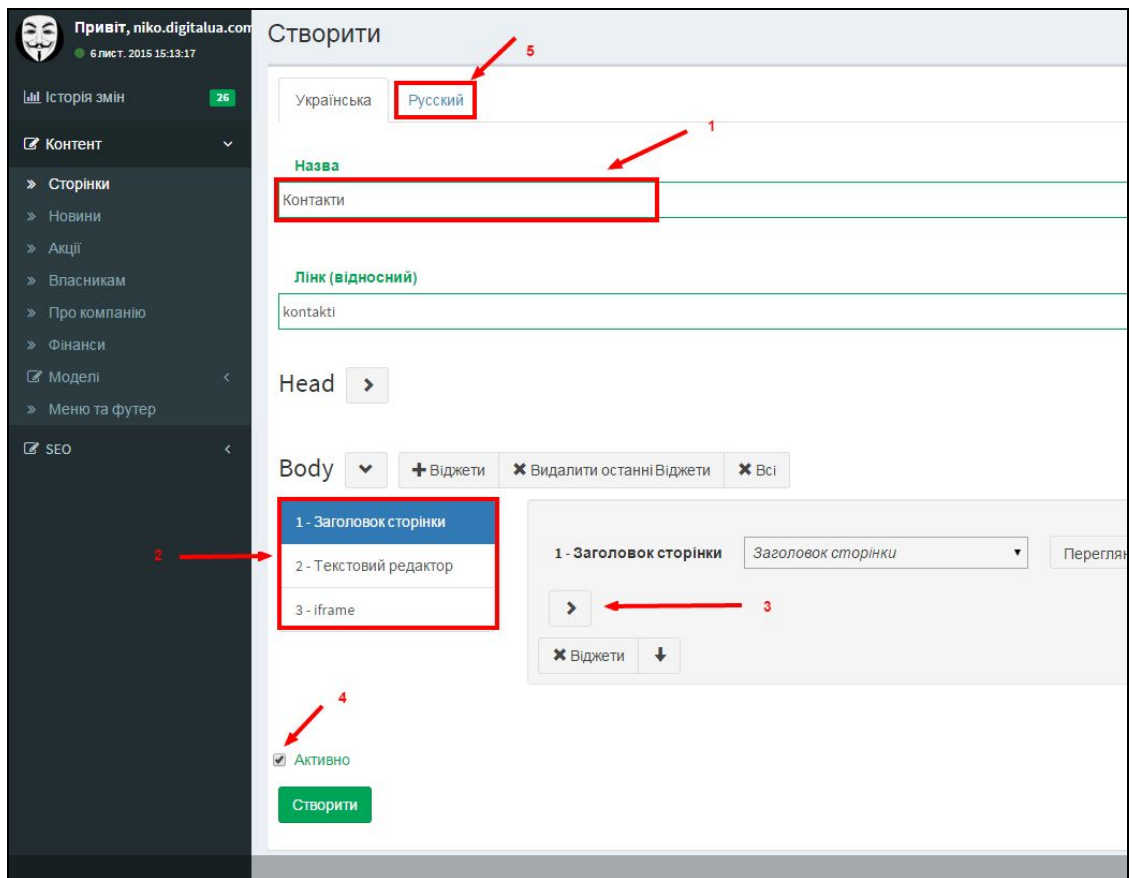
Привіт, niko.digitalua.com
6 лист. 2015 15:13:17

Історія змін 26

Контент

» Сторінки
» Новини
» Акції
» Власникам
» Про компанію
» Фінанси
Моделі
» Меню та футер
SEO

Створити

5

Українська | Русский

1

Назва

Контакти

Лінк (відносний)

kontakti

Head

Body

+ Віджети | ✖ Видалити останні Віджети | ✖ Всі

1 - Заголовок сторінки
2 - Текстовий редактор
3 - iframe

2

1 - Заголовок сторінки | Заголовок сторінки | Переглян

3

✖ Віджети

4

Активно

Створити